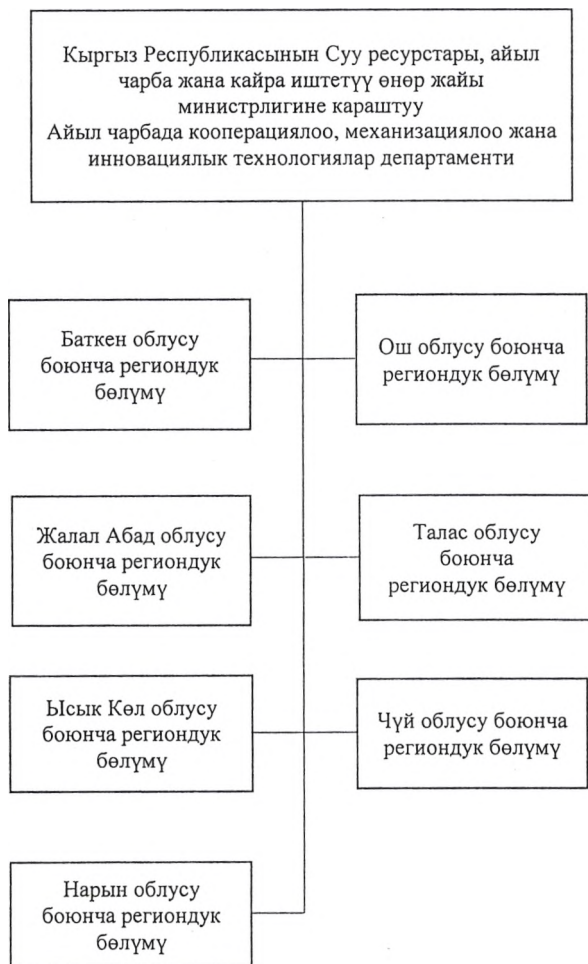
Кыргыз Республикасынын Суу ресурстары, айыл чарба жана кайра иштетүү өнөр жайы министрлигине караштуу
Айыл чарбада кооперациялоо, механизациялоо жана инновациялык технологиялар департаменти

Баткен облусу боюнча региондук бөлүмү

Ош облусу боюнча региондук бөлүмү

Жалал Абад облусу боюнча региондук бөлүмү

Талас облусу боюнча региондук бөлүмү

Ысык Көл облусу боюнча региондук бөлүмү

Чүй облусу боюнча региондук бөлүмү

Нарын облусу боюнча региондук бөлүмү